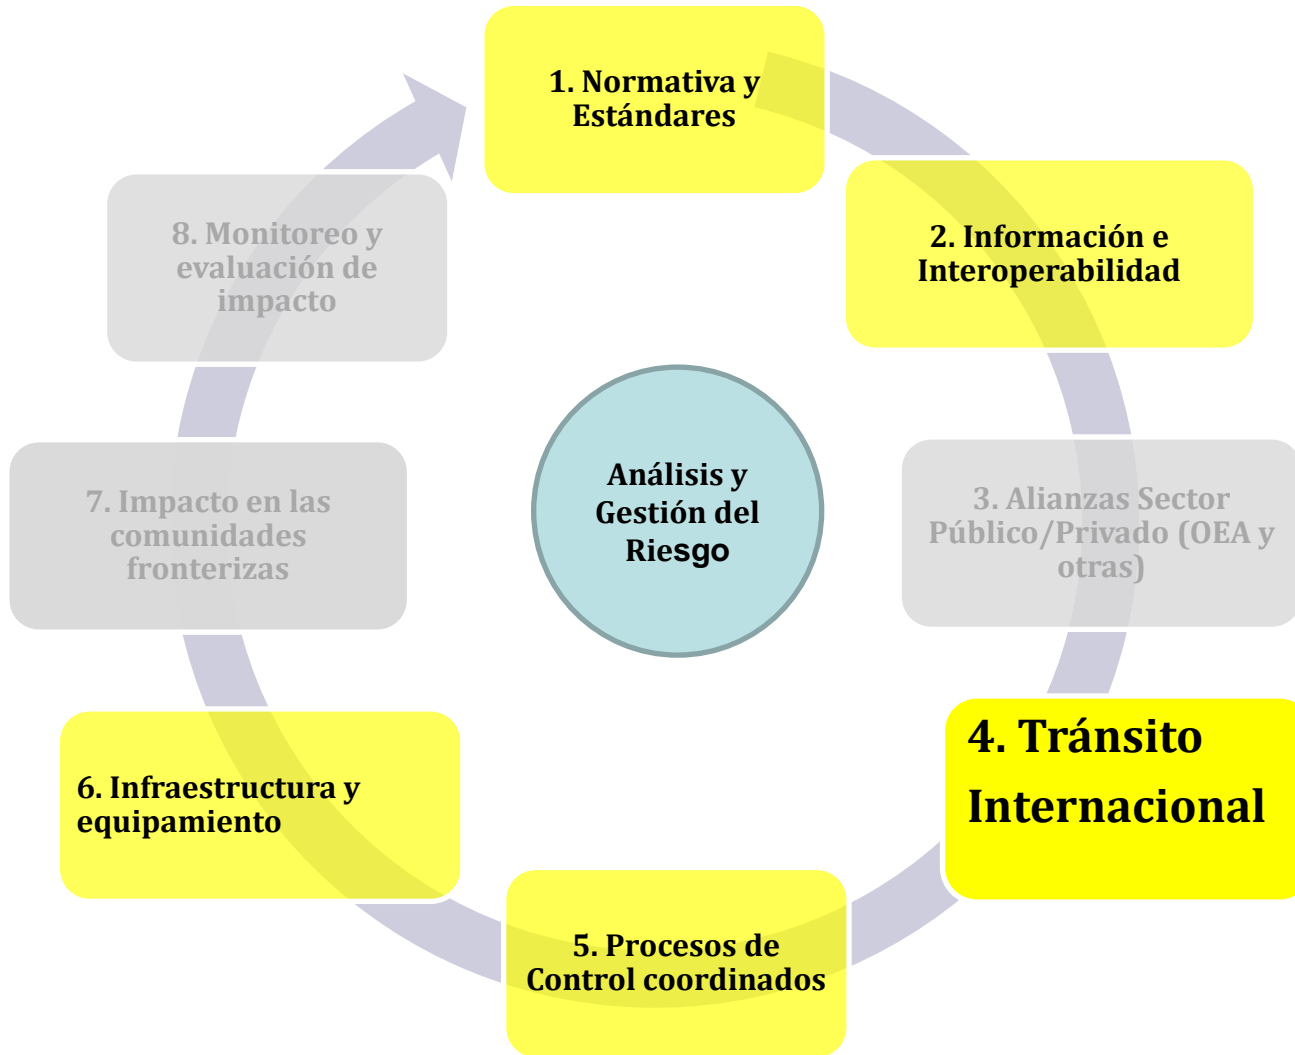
1. Normativa y Estándares

2. Información e Interoperabilidad

3. Alianzas Sector Público/Privado (OEA y otras)

4. Tránsito Internacional

5. Procesos de Control coordinados

6. Infraestructura y equipamiento

7. Impacto en las comunidades fronterizas

8. Monitoreo y evaluación de impacto

Análisis y Gestión del Riesgo